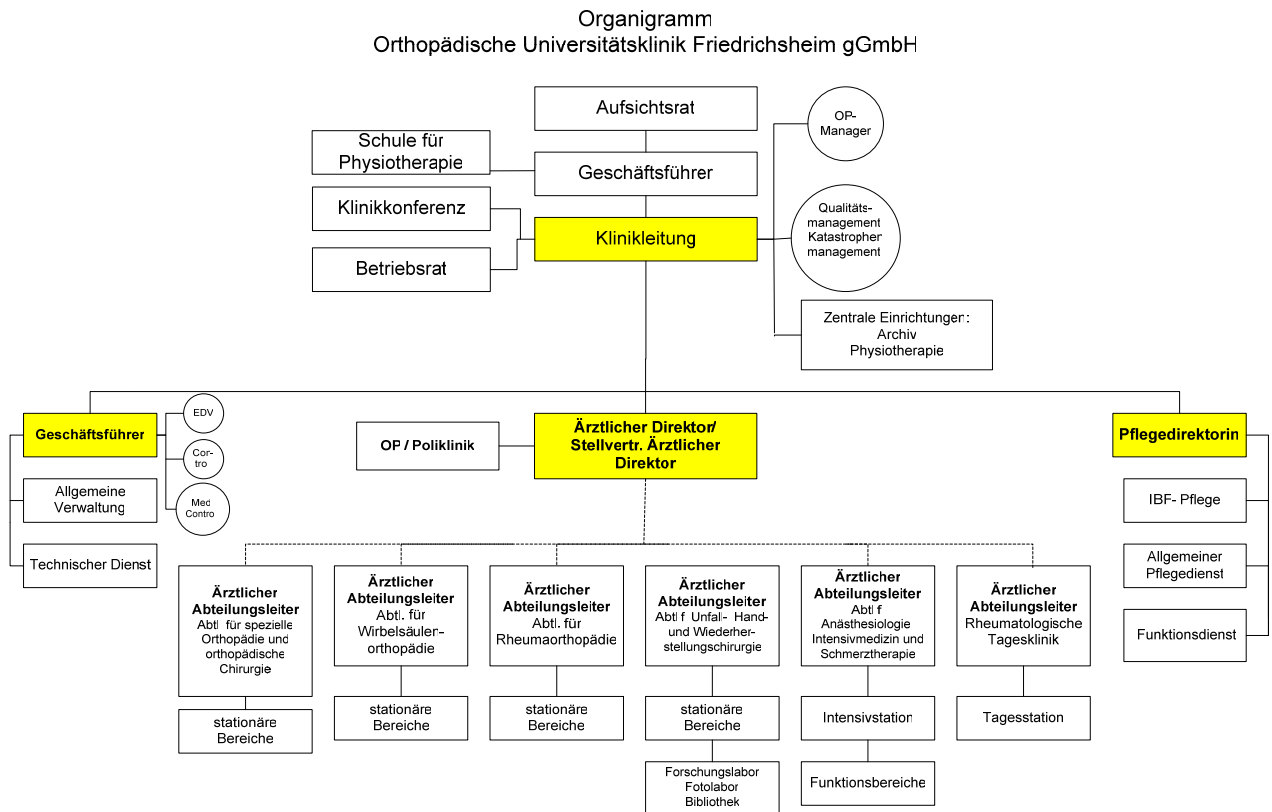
Organigramm
Orthopädische Universitätsklinik Friedrichsheim gGmbH

Aufsichtsrat

Schule für Physiotherapie

Geschäftsführer

OP-Manager

Klinikkonferenz

Klinikleitung

Qualitäts-management Katastrophen management

Betriebsrat

Zentrale Einrichtungen: Archiv Physiotherapie

Geschäftsführer

EDV

Cor-tro

Med Contro

OP / Poliklinik

Ärztlicher Direktor/ Stellvertr. Ärztlicher Direktor

Pflegedirektorin

Allgemeine Verwaltung

Technischer Dienst

IBF- Pflege

Allgemeiner Pflegedienst

Funktionsdienst

Ärztlicher Abteilungsleiter Abtl. für spezielle Orthopädie und orthopädische Chirurgie

Ärztlicher Abteilungsleiter Abtl. für Wirbelsäulen-orthopädie

Ärztlicher Abteilungsleiter Abtl. für Rheumaorthopädie

Ärztlicher Abteilungsleiter Abtl. f. Unfall- Hand- und Wiederher-stellungschirurgie

Ärztlicher Abteilungsleiter Abtl. f. Anästhesiologie Intensivmedizin und Schmerztherapie

Ärztlicher Abteilungsleiter Rheumatologische Tagesklinik

stationäre Bereiche

stationäre Bereiche

stationäre Bereiche

stationäre Bereiche

Intensivstation

Tagesstation

Forschungslabor Fotolabor Bibliothek

Funktionsbereiche